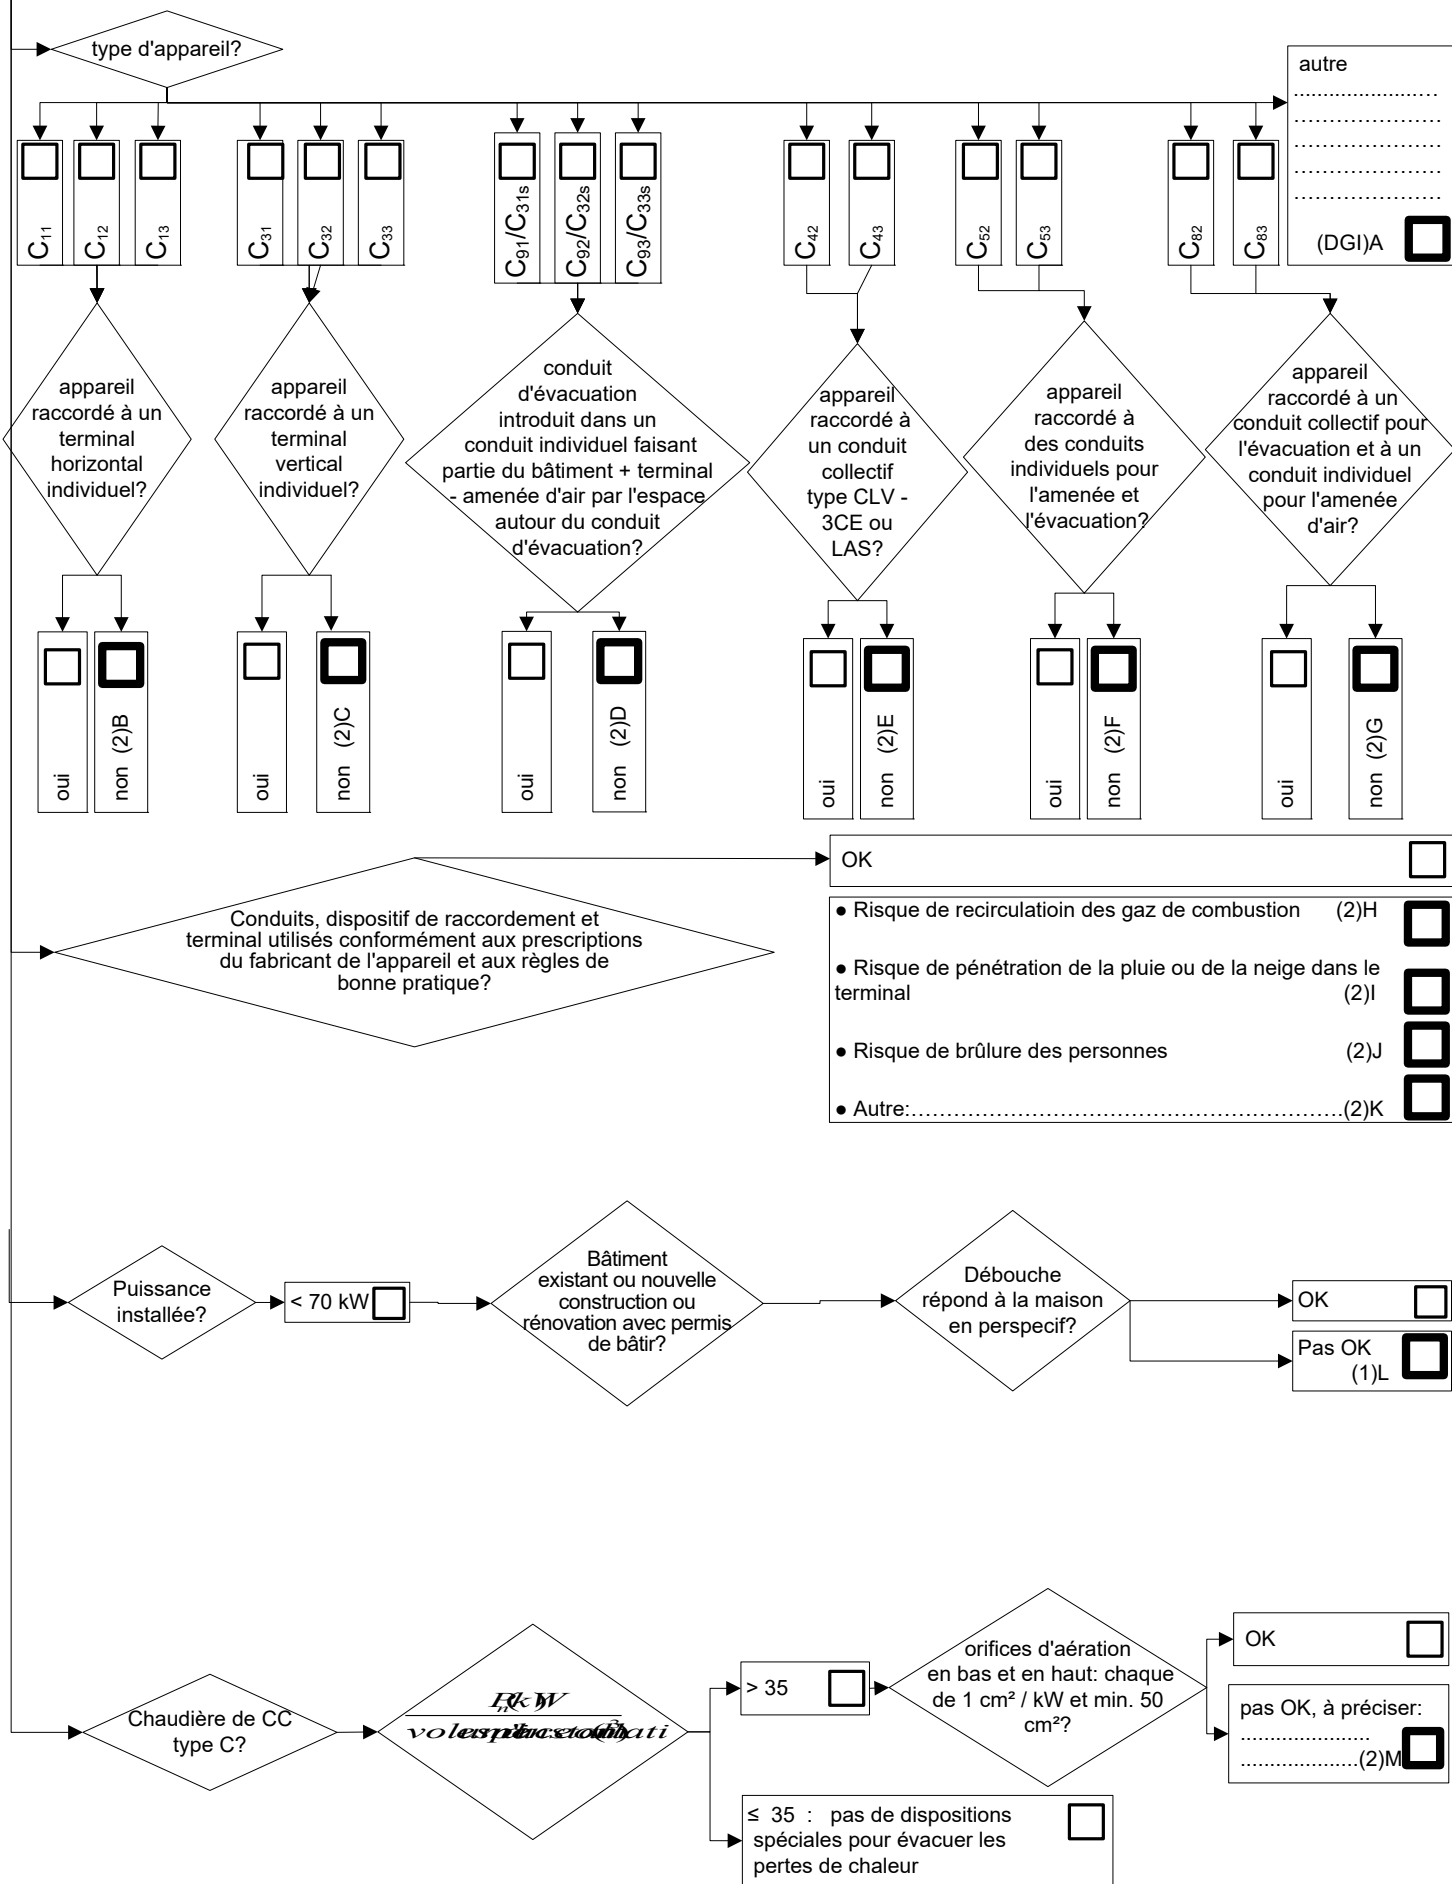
type d'appareil?

autre
.....................
.....................
.....................
.....................
.....................
(DGI)A

$C_{11}$
$C_{12}$
$C_{13}$
$C_{31}$
$C_{32}$
$C_{33}$
$C_{91}/C_{31s}$
$C_{92}/C_{32s}$
$C_{93}/C_{33s}$
$C_{42}$
$C_{43}$
$C_{52}$
$C_{53}$
$C_{82}$
$C_{83}$

appareil raccordé à un terminal horizontal individuel?

appareil raccordé à un terminal vertical individuel?

conduit d'évacuation introduit dans un conduit individuel faisant partie du bâtiment + terminal - amenée d'air par l'espace autour du conduit d'évacuation?

appareil raccordé à un conduit collectif type CLV - 3CE ou LAS?

appareil raccordé à des conduits individuels pour l'amenée et l'évacuation?

appareil raccordé à un conduit collectif pour l'évacuation et à un conduit individuel pour l'amenée d'air?

oui
non (2)B
oui
non (2)C
oui
non (2)D
oui
non (2)E
oui
non (2)F
oui
non (2)G

Conduits, dispositif de raccordement et terminal utilisés conformément aux prescriptions du fabricant de l'appareil et aux règles de bonne pratique?

OK

● Risque de recirculatioin des gaz de combustion (2)H

● Risque de pénétration de la pluie ou de la neige dans le terminal (2)I

● Risque de brûlure des personnes (2)J

● Autre:……………………………………………………(2)K

Puissance installée?

< 70 kW

Bâtiment existant ou nouvelle construction ou rénovation avec permis de bâtir?

Débouche répond à la maison en perspecif?

OK

Pas OK (1)L

Chaudière de CC type C?

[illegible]

> 35

orifices d'aération en bas et en haut: chaque de 1 cm² / kW et min. 50 cm²?

OK

pas OK, à préciser:
.....................
....................(2)M

≤ 35 : pas de dispositions spéciales pour évacuer les pertes de chaleur